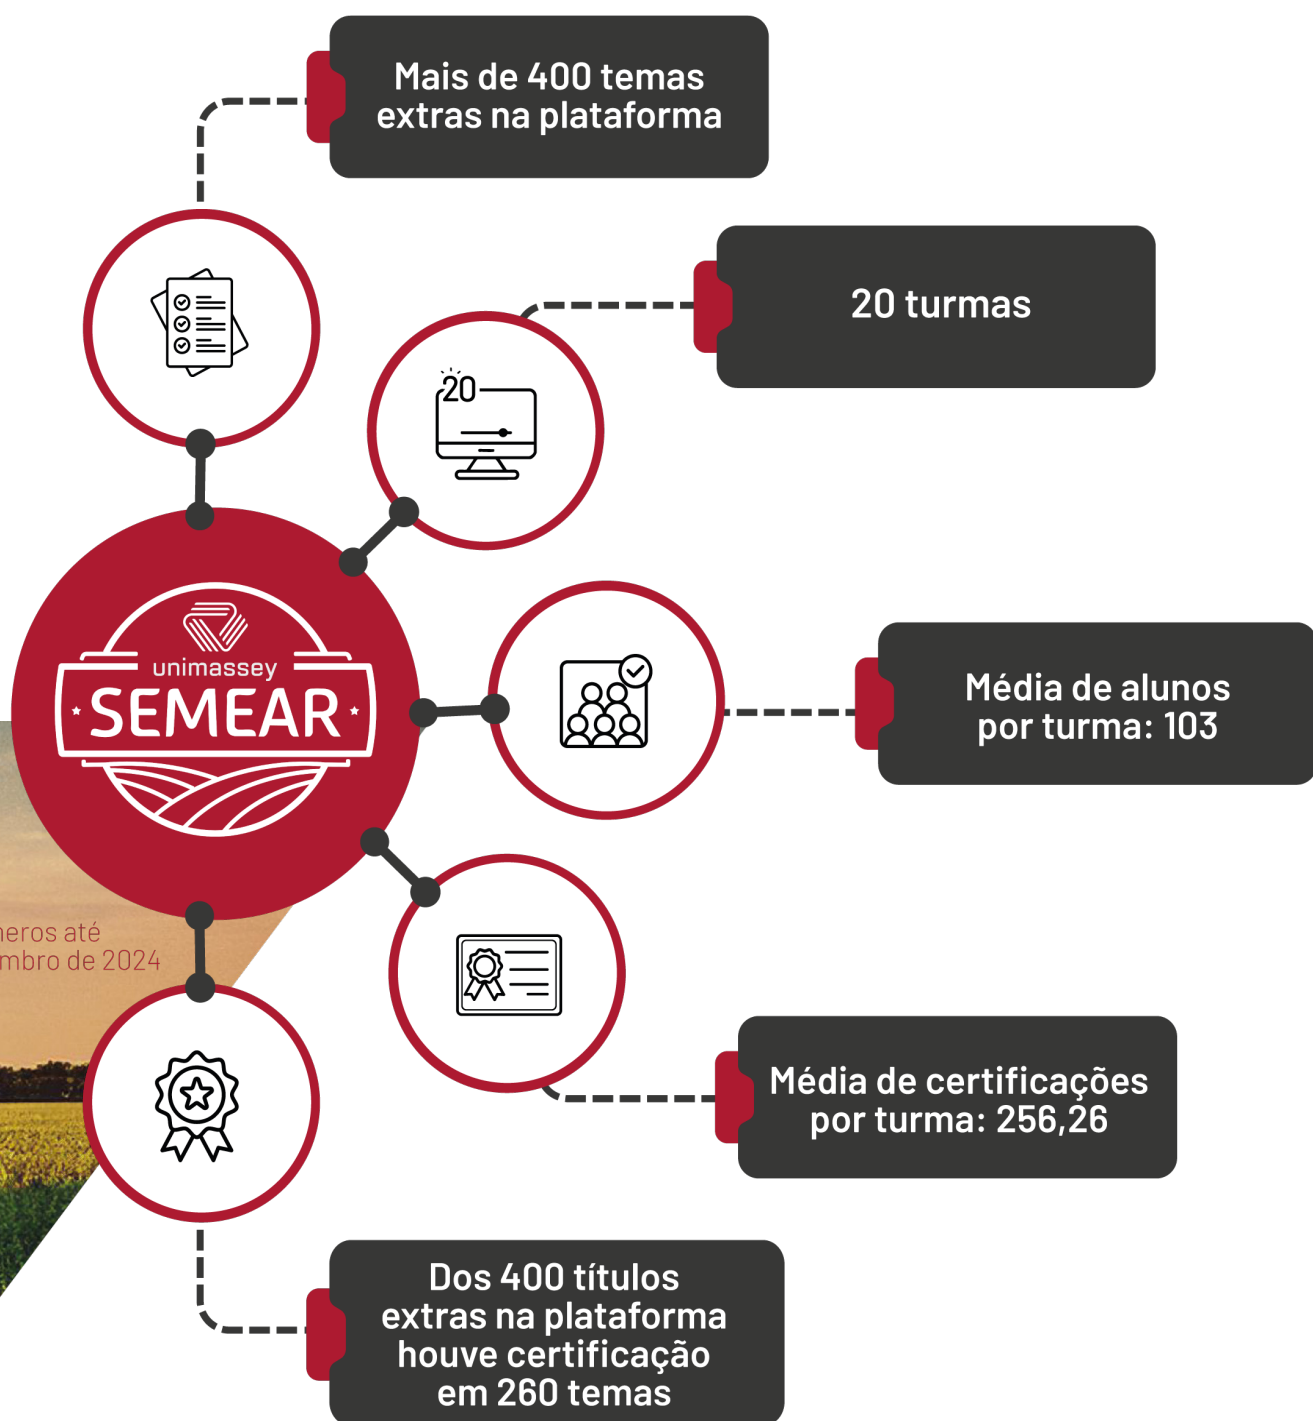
Mais de 400 temas extras na plataforma

20 turmas

20

unimassey
SEMEAR

Média de alunos por turma: 103

neros até
mbro de 2024

Média de certificações por turma: 256,26

Dos 400 títulos extras na plataforma houve certificação em 260 temas